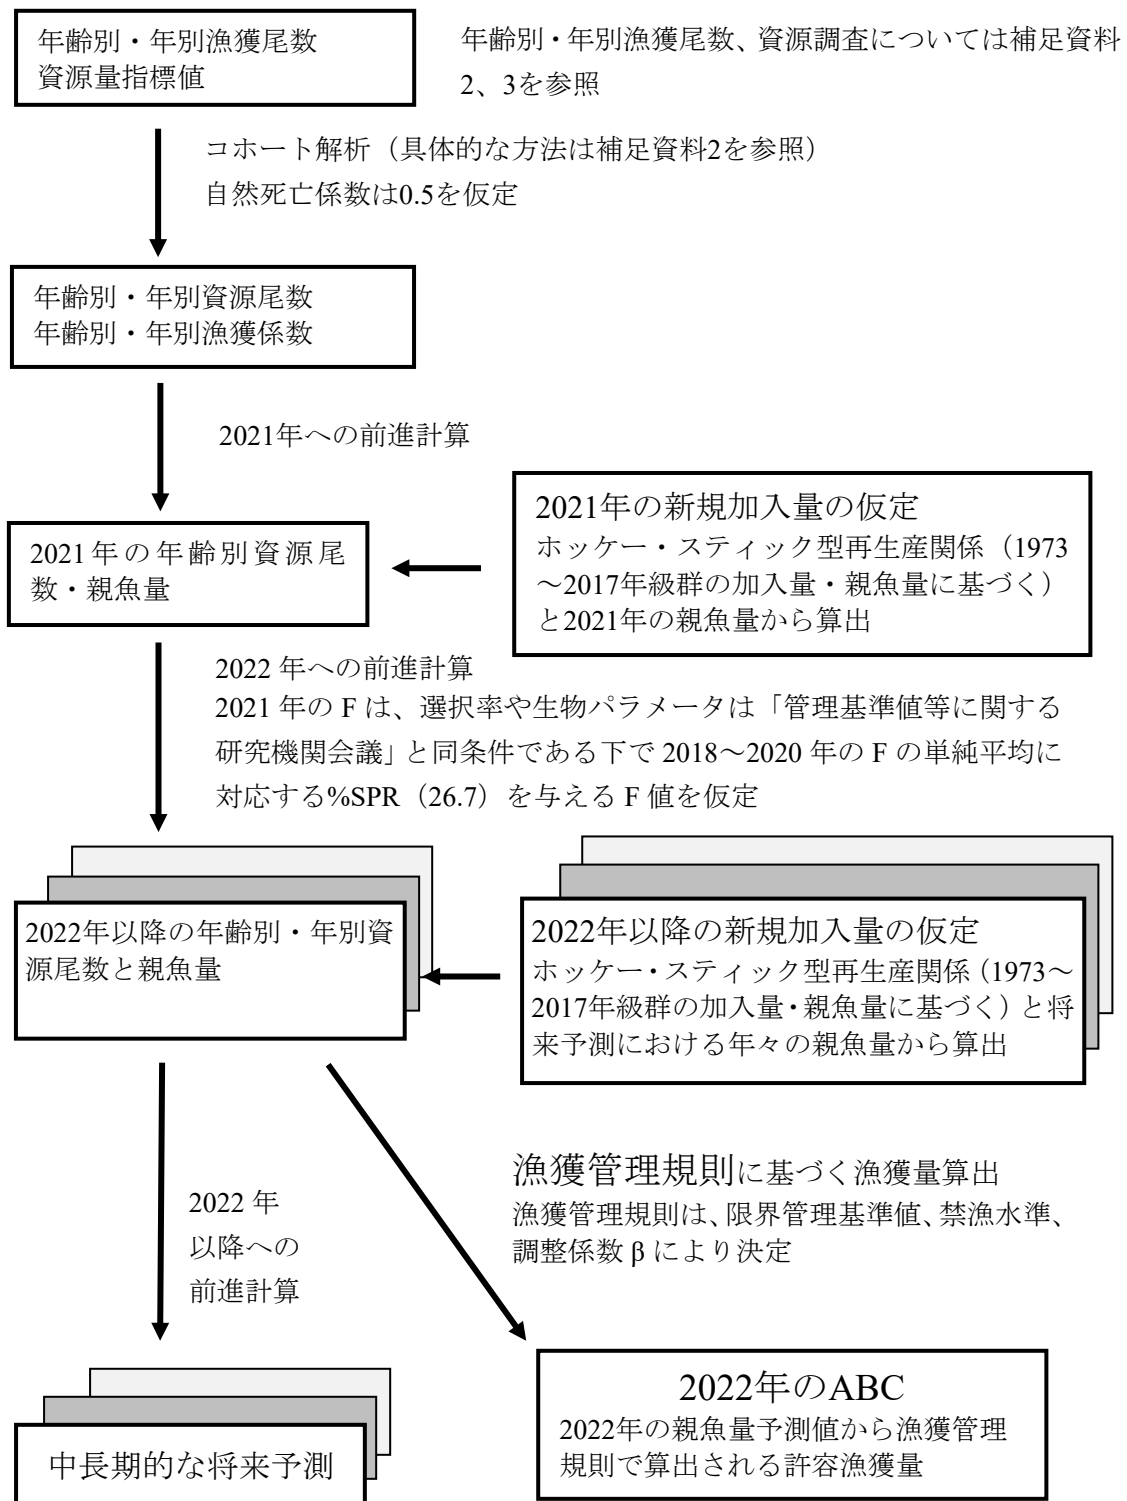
年齢別・年別漁獲尾数
資源量指標値

年齢別・年別漁獲尾数、資源調査については補足資料2、3を参照

コホート解析（具体的な方法は補足資料2を参照）
自然死亡係数は0.5を仮定

年齢別・年別資源尾数
年齢別・年別漁獲係数

2021年への前進計算

2021年の新規加入量の仮定
ホッケー・スティック型再生産関係（1973〜2017年級群の加入量・親魚量に基づく）と2021年の親魚量から算出

2021年の年齢別資源尾数・親魚量

2022年への前進計算
2021年のFは、選択率や生物パラメータは「管理基準値等に関する研究機関会議」と同条件である下で2018〜2020年のFの単純平均に対応する%SPR（26.7）を与えるF値を仮定

2022年以降の年齢別・年別資源尾数と親魚量

2022年以降の新規加入量の仮定
ホッケー・スティック型再生産関係（1973〜2017年級群の加入量・親魚量に基づく）と将来予測における年々の親魚量から算出

漁獲管理規則に基づく漁獲量算出
漁獲管理規則は、限界管理基準値、禁漁水準、調整係数βにより決定

2022年以降への前進計算

中長期的な将来予測

2022年のABC
2022年の親魚量予測値から漁獲管理規則で算出される許容漁獲量